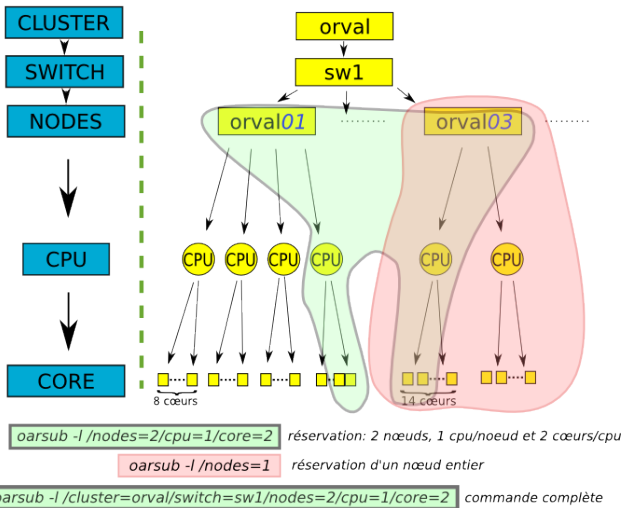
CLUSTER
SWITCH
NODES
CPU
CORE

orval
sw1
orval01
orval03
CPU CPU CPU CPU CPU CPU
8 cœurs
14 cœurs

oarsub -l /nodes=2/cpu=1/core=2 réservation: 2 nœuds, 1 cpu/noeud et 2 cœurs/cpu
oarsub -l /nodes=1 réservation d'un nœud entier
oarsub -l /cluster=orval/switch=sw1/nodes=2/cpu=1/core=2 commande complète